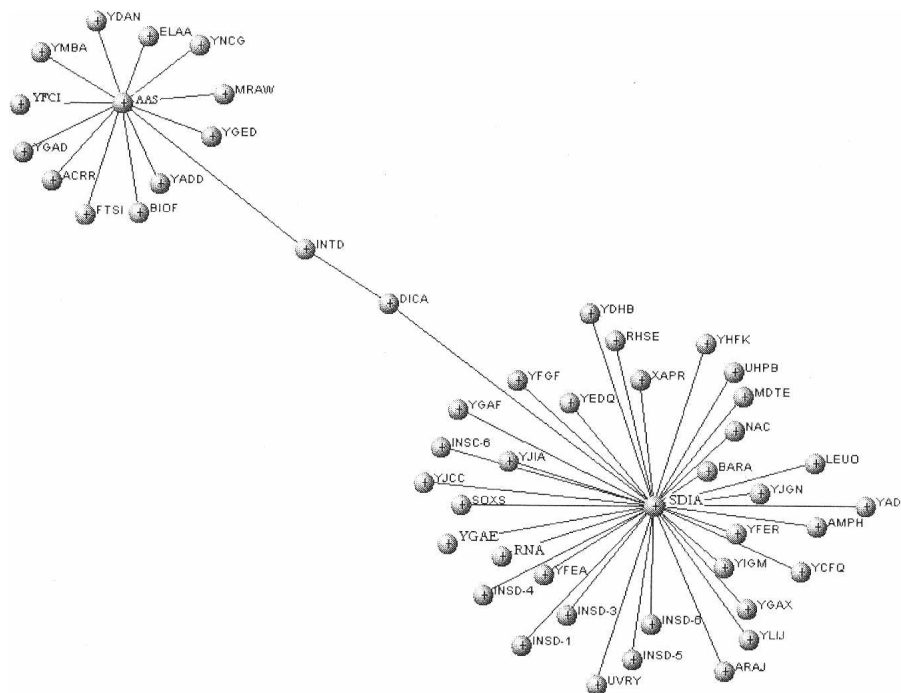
YDAN
ELAA
YMBA
YNCG
YFCI
AAS
MRAW
YGED
YGAD
ACRR
YADD
FTSI
BIOF
INTD
DICA
YDHB
RHSE
YHFK
XAPR
UHPB
YFGF
YEDQ
MDTE
YGAF
NAC
INSC-6
YJIA
LEUO
BARA
YJCC
YJGN
SOXS
SDIA
YAD
YGAE
YFER
AMPH
RNA
YFEA
YIGM
YCFQ
INSD-4
INSD-3
YGAX
INSD-6
YLIJ
INSD-1
INSD-5
ARAJ
UVRY